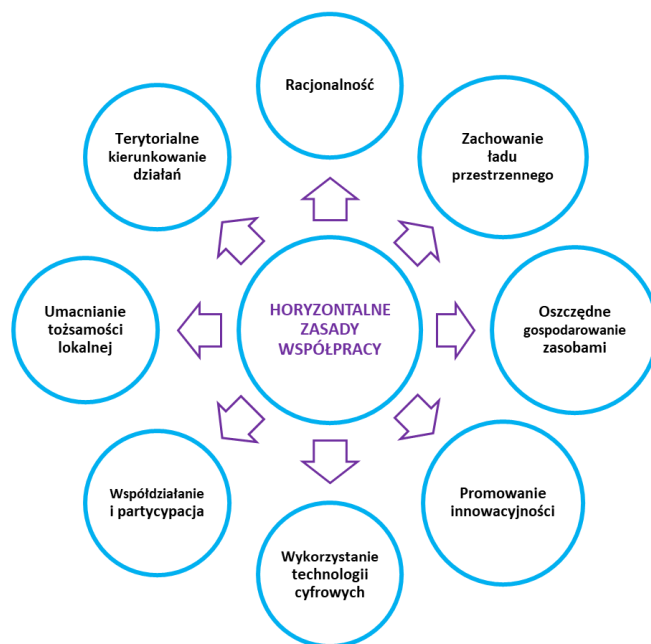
HORYZONTALNE ZASADY WSPÓŁPRACY

Racjonalność

Zachowanie ładu przestrzennego

Oszczędne gospodarowanie zasobami

Promowanie innowacyjności

Wykorzystanie technologii cyfrowych

Współdziałanie i partycypacja

Umacnianie tożsamości lokalnej

Terytorialne kierunkowanie działań